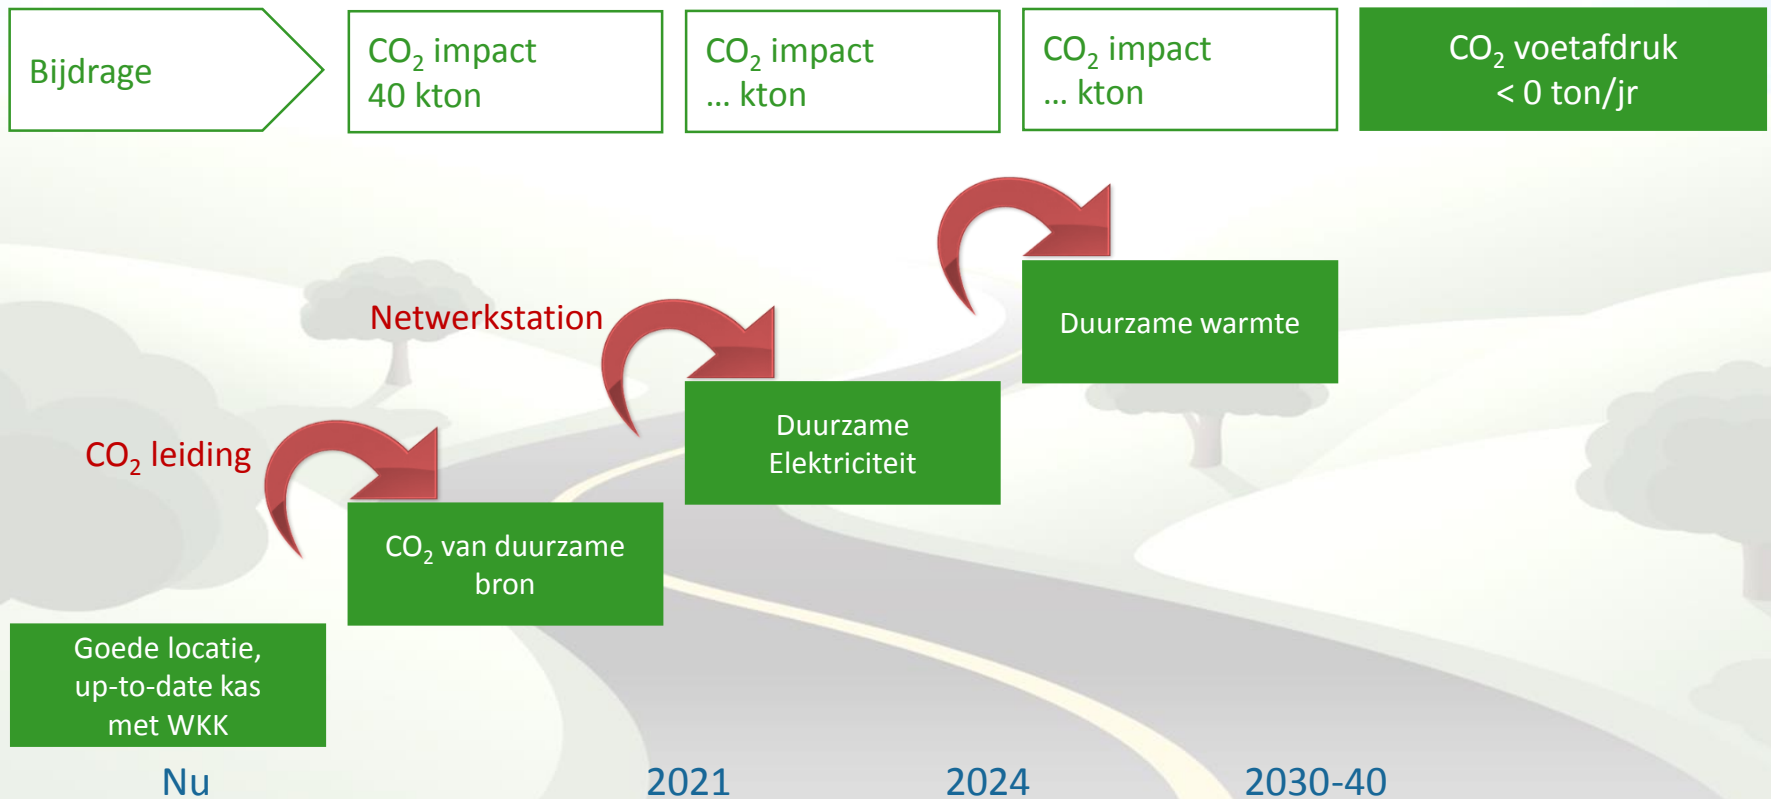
Bijdrage

$CO_2$ impact
40 kton

$CO_2$ impact
... kton

$CO_2$ impact
... kton

$CO_2$ voetafdruk
< 0 ton/jr

Netwerkstation

Duurzame warmte

Duurzame Elektriciteit

$CO_2$ leiding

$CO_2$ van duurzame bron

Goede locatie, up-to-date kas met WKK

Nu

2021

2024

2030-40